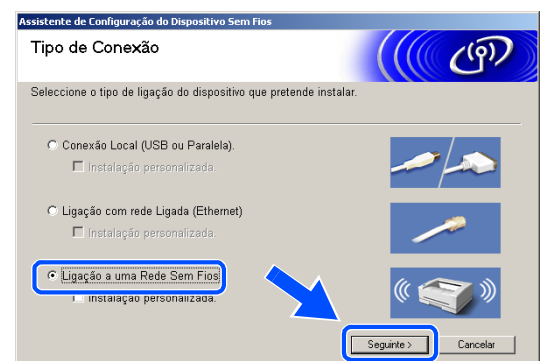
Assistente de Configuração do Dispositivo Sem Fios

Tipo de Conexão

Seleccione o tipo de ligação do dispositivo que pretende instalar.

Conexão Local (USB ou Paralela).

Instalação personalizada.

Ligação com rede Ligada (Ethernet)

Instalação personalizada.

Ligação a uma Rede Sem Fios

Instalação personalizada.

Seguinte >

Cancelar